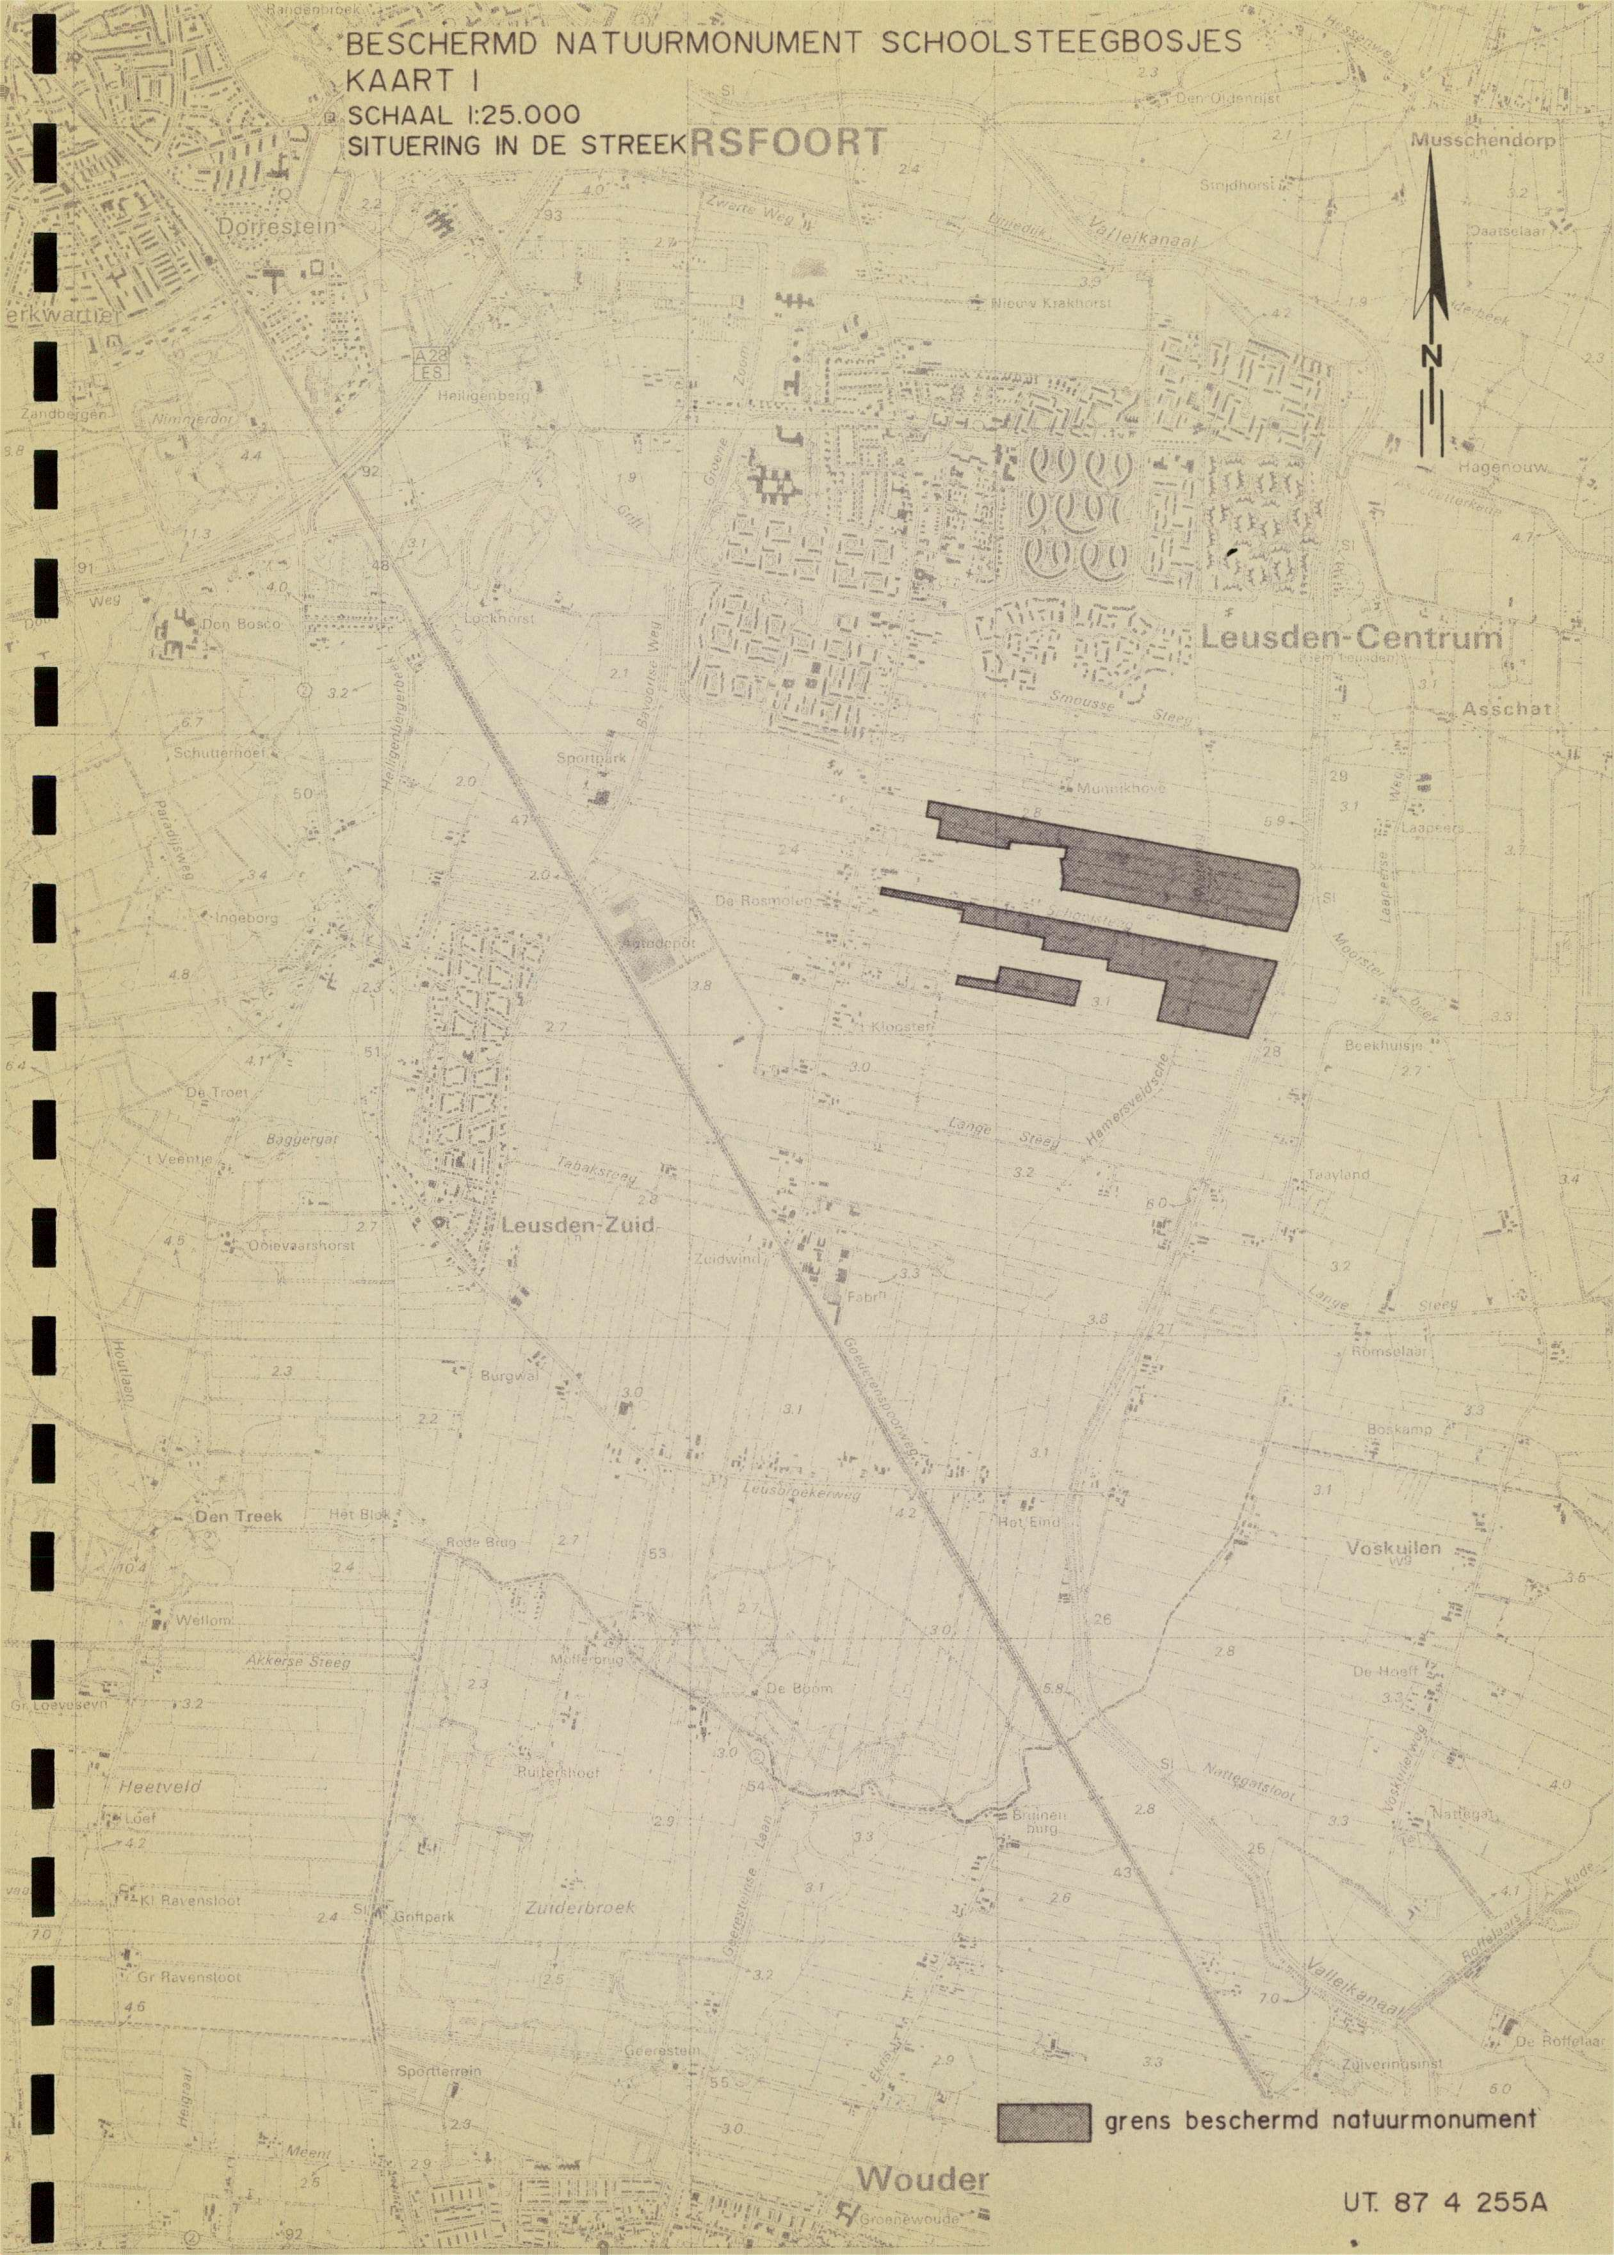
BESCHERMD NATUURMONUMENT SCHOOLSTEEGBOSJES
KAART I
SCHAAL 1:25.000
SITUERING IN DE STREEK

RSFOORT

Musschendorp

N

Dorrestein

Leusden-Centrum

Asschat

Leusden-Zuid

Den Treek

Voskuilen

Wouder

Heetveld

Zuiderbroek

Heiligenberg

Don Bosco

Sportpark

De Rosmolen

Klooster

Munnikhove

Lange Steeg

Tabaksteeg

Zuidwind

Burgwal

Leusbroekerweg

Het Eind

De Boom

Valleikanaal

Nieuw Krakhorst

Ingeborg

De Troet

't Veentje

Ooievaarshorst

Wellom

Akkerse Steeg

Kl Ravensloot

Gr Ravensloot

Griftperk

Geerestein

Sportterrein

Groenewoude

Laapeers

Beekhuisje

Romselaar

Boskamp

De Hoef

Nattegat

Zuiveringsinst

De Roffelaar

Hagenouw

Daatselaar

Schutterhoef

Rode Brug

Het Blok

Mollerbrug

Ruitershoef

Brujnen burg

Lockhorst

Zandbergen

Nimmerdor

grens beschermd natuurmonument

UT. 87 4 255A